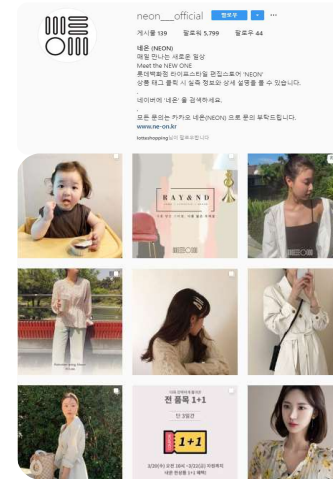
neon__official 팔로우 ▾ ···

게시물 139 팔로워 5,799 팔로우 44

네온 (NEON)
매일 만나는 새로운 일상
Meet the NEW ONE
롯데백화점 라이프스타일 편집스토어 'NEON'
상품 태그 클릭 시 상품 정보와 상세 설명을 볼 수 있습니다.
.
네이버에 '네온'을 검색하세요.
.
모든 문의는 카카오 네온(NEON) 으로 문의 부탁드립니다.
www.ne-on.kr

lotteshopping님이 팔로우합니다

RAY & ND

전 품목 1+1

1+1